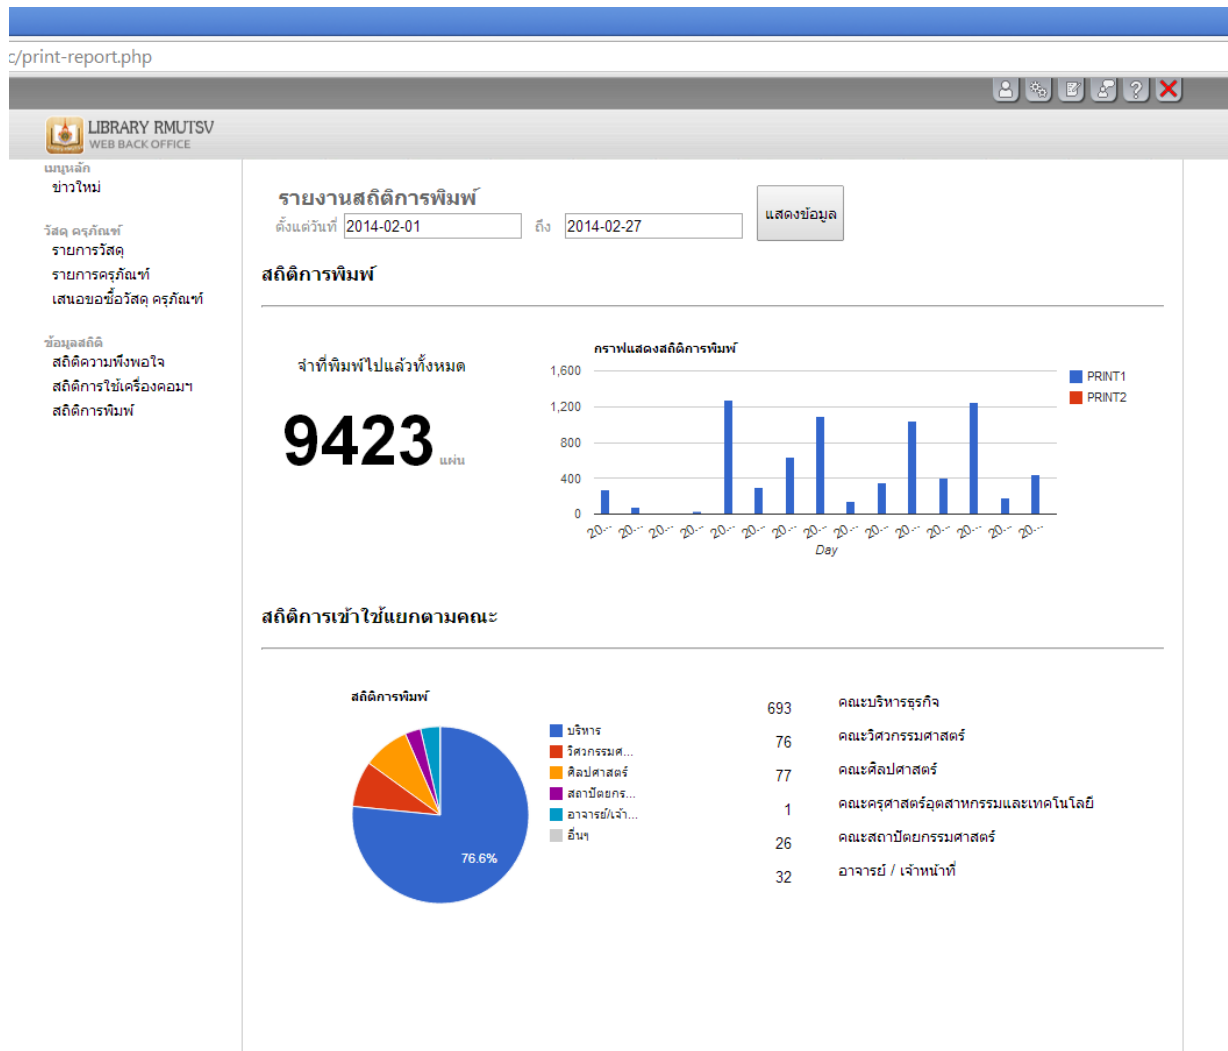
c/print-report.php

LIBRARY RMUTSV
WEB BACK OFFICE

เมนูหลัก
ข่าวใหม่

วัสดุ ครุภัณฑ์
รายการวัสดุ
รายการครุภัณฑ์
เสนอขอซื้อวัสดุ ครุภัณฑ์

ข้อมูลสถิติ
สถิติความพึงพอใจ
สถิติการใช้เครื่องคอมฯ
สถิติการพิมพ์

รายงานสถิติการพิมพ์
ตั้งแต่วันที่ 2014-02-01 ถึง 2014-02-27 แสดงข้อมูล

สถิติการพิมพ์

จำที่พิมพ์ไปแล้วทั้งหมด
9423 แผ่น

กราฟแสดงสถิติการพิมพ์
1,600
1,200
800
400
0
20-- 20-- 20-- 20-- 20-- 20-- 20-- 20-- 20-- 20-- 20-- 20-- 20-- 20-- 20--
Day
PRINT1
PRINT2

สถิติการเข้าใช้แยกตามคณะ

สถิติการพิมพ์
76.6%
บริหาร
วิศวกรรมศ...
ศิลปศาสตร์
สถาปัตยกร...
อาจารย์/เจ้า...
อื่นๆ

| 693 | คณะบริหารธุรกิจ |
|---|---|
| 76 | คณะวิศวกรรมศาสตร์ |
| 77 | คณะศิลปศาสตร์ |
| 1 | คณะครุศาสตร์อุตสาหกรรมและเทคโนโลยี |
| 26 | คณะสถาปัตยกรรมศาสตร์ |
| 32 | อาจารย์ / เจ้าหน้าที่ |